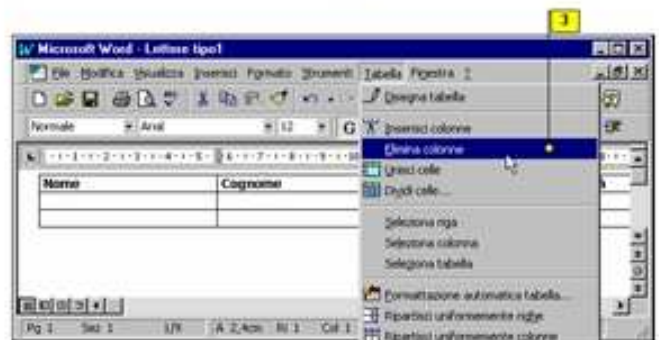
3

Microsoft Word - Lettere tipo1

File Modifica Visualizza Inserisci Formato Strumenti Tabella Finestra ?

Normale Arial 12 G

Disegna tabella
Inserisci colonne
Elimina colonne
Unisci celle
Dividi celle...
Seleziona riga
Seleziona colonna
Seleziona tabella
Formattazione automatica tabella...
Ripartisci uniformemente righe
Ripartisci uniformemente colonne

| Nome | Cognome |
|---|---|
| | |
| | |

Pg 1 Sez 1 1/1 A 2,4cm Ri 1 Col 1